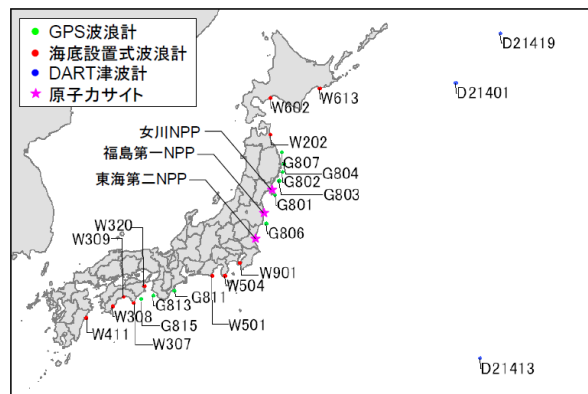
GPS波浪計
海底設置式波浪計
DART津波計
原子力サイト

D21419
D21401
W602
W613
女川NPP
福島第一NPP
東海第二NPP
W202
G807
G804
G802
G803
G801
G806
W901
W504
W320
W309
G811
G813
W308
G815
W411
W307
W501
D21413